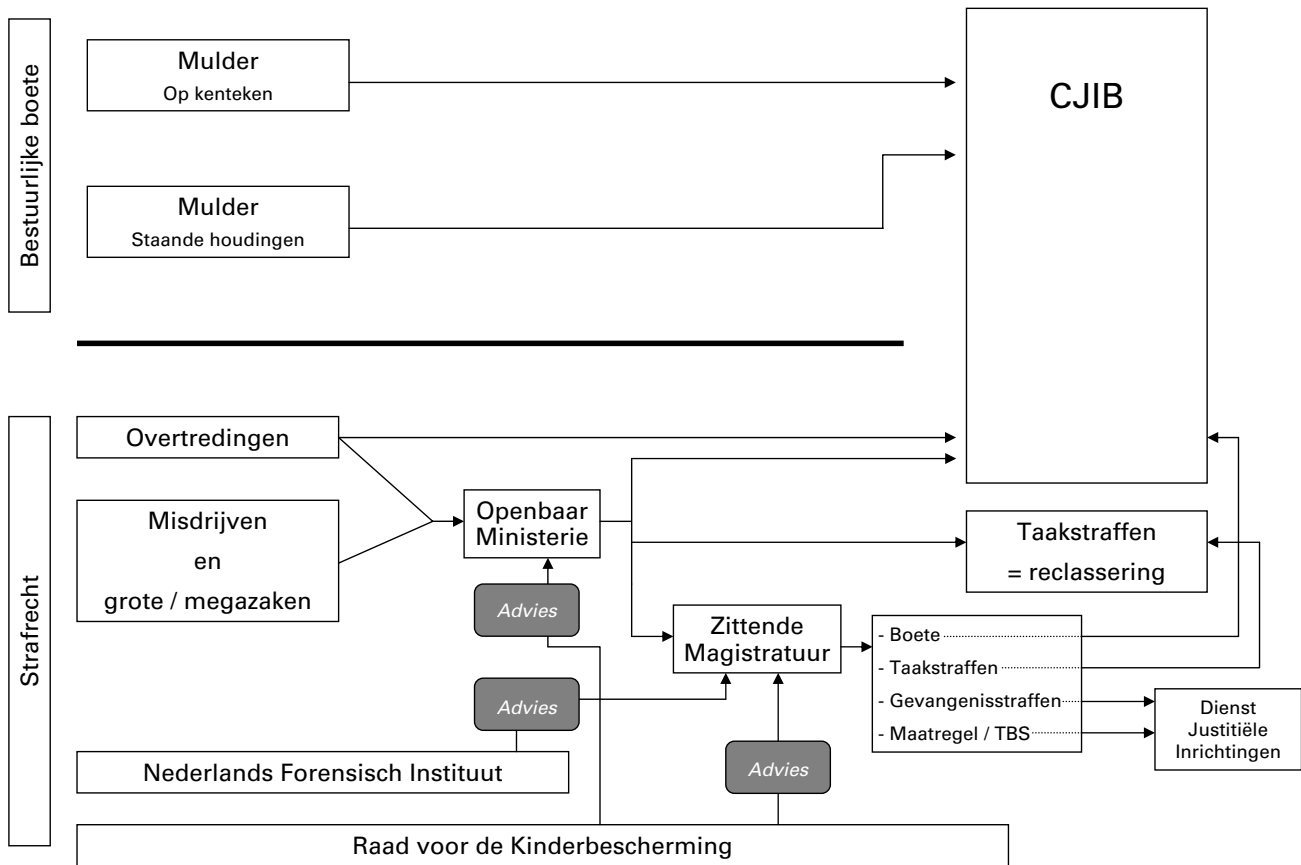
Bestuurlijke boete

Mulder
Op kenteken

Mulder
Staande houdingen

CJIB

Strafrecht

Overtredingen

Misdrijven
en
grote / megazaken

Openbaar Ministerie

Taakstraffen
= reclassering

Advies

Zittende Magistratuur

- Boete
- Taakstraffen
- Gevangenisstraffen
- Maatregel / TBS

Dienst Justitiële Inrichtingen

Advies

Advies

Nederlands Forensisch Instituut

Raad voor de Kinderbescherming